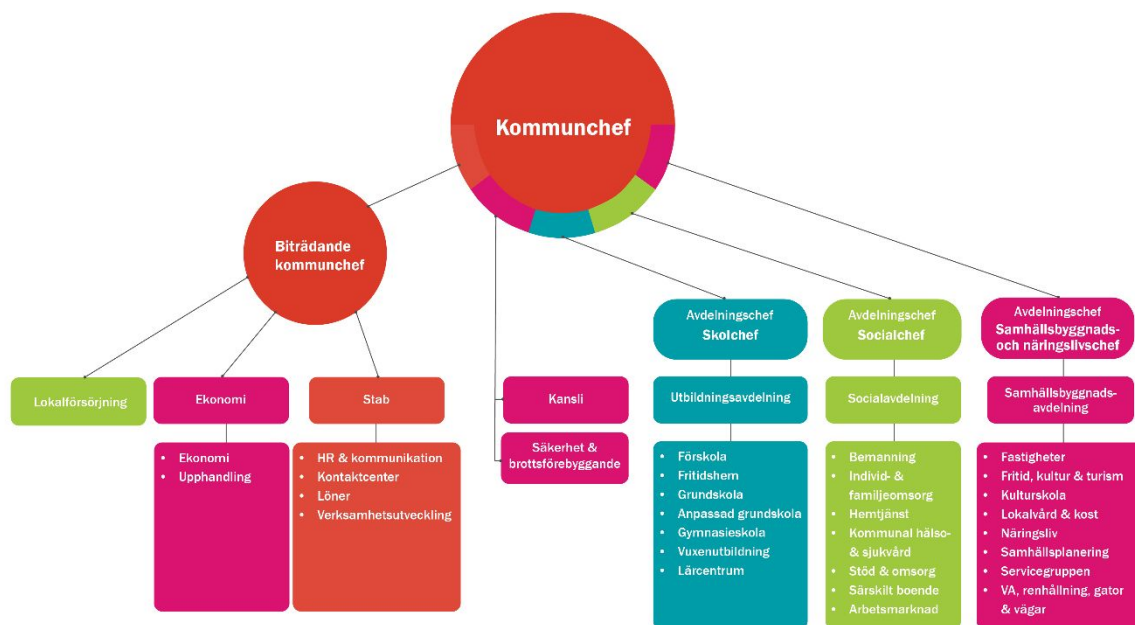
Kommunchef

Biträdande kommunchef

Lokalförsörjning

Ekonomi

- Ekonomi
- Upphandling

Stab

- HR & kommunikation
- Kontaktcenter
- Löner
- Verksamhetsutveckling

Kansli

Säkerhet & brottsförebyggande

Avdelningschef Skolchef

Utbildningsavdelning

- Förskola
- Fritidshem
- Grundskola
- Anpassad grundskola
- Gymnasieskola
- Vuxenutbildning
- Lärcentrum

Avdelningschef Socialchef

Socialavdelning

- Bemanning
- Individ- & familjeomsorg
- Hemtjänst
- Kommunal hälso- & sjukvård
- Stöd & omsorg
- Särskilt boende
- Arbetsmarknad

Avdelningschef Samhällsbyggnads- och näringslivschef

Samhällsbyggnadsavdelning

- Fastigheter
- Fritid, kultur & turism
- Kulturskola
- Lokalvård & kost
- Näringsliv
- Samhällsplanering
- Servicegruppen
- VA, renhållning, gator & vägar